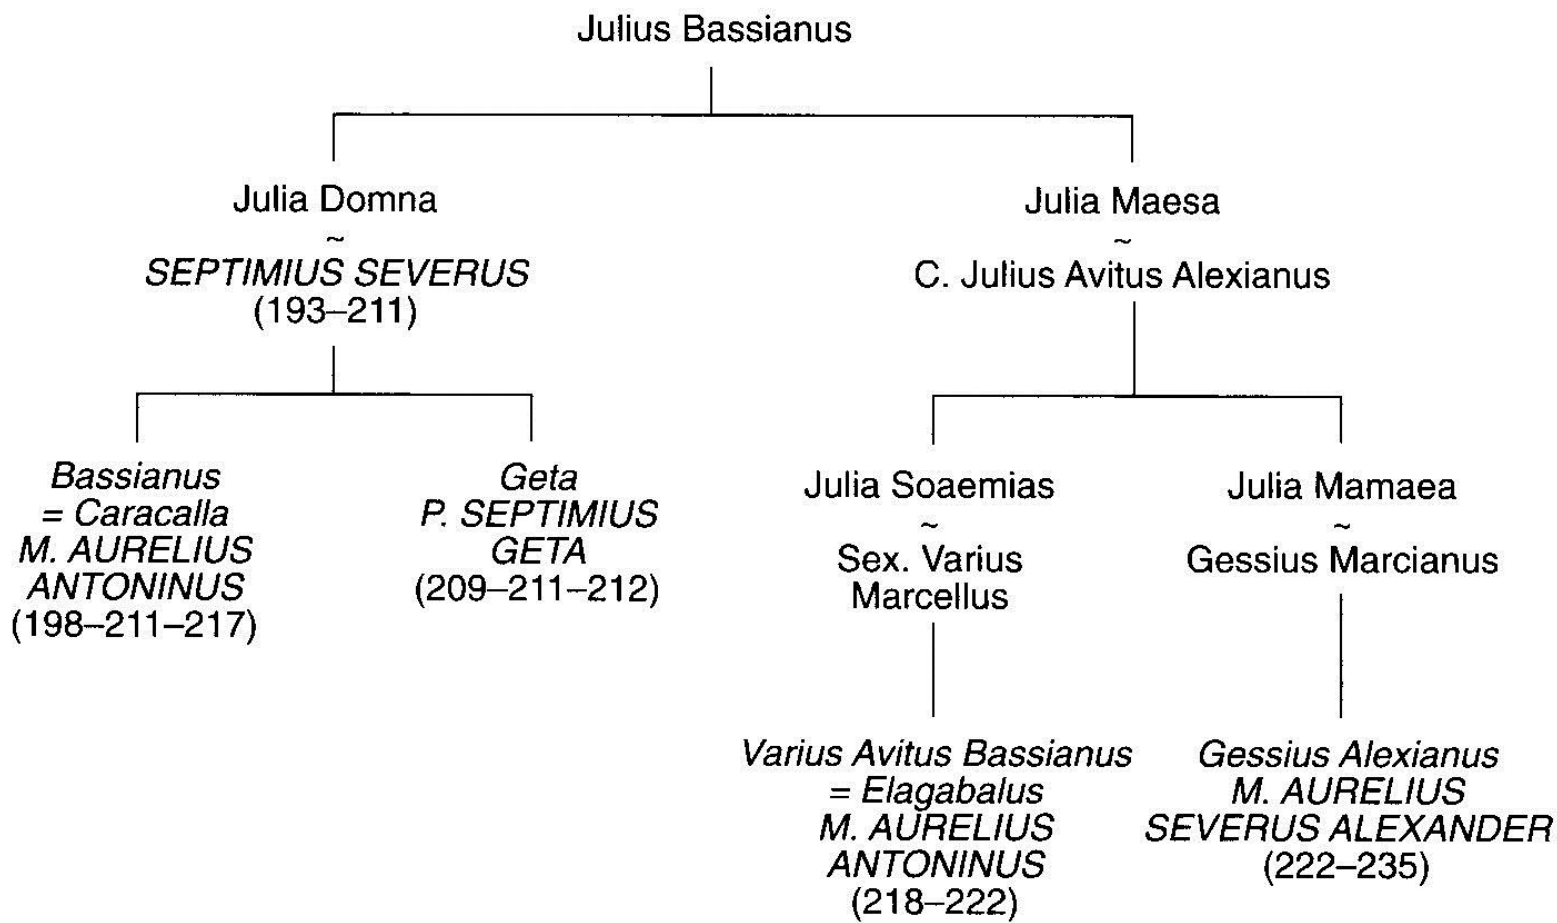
Julius Bassianus

Julia Domna
~
SEPTIMIUS SEVERUS
(193–211)

Julia Maesa
~
C. Julius Avitus Alexianus

Bassianus
= Caracalla
M. AURELIUS
ANTONINUS
(198–211–217)

Geta
P. SEPTIMIUS
GETA
(209–211–212)

Julia Soaemias
~
Sex. Varius
Marcellus

Julia Mamaea
~
Gessius Marcianus

Varius Avitus Bassianus
= Elagabalus
M. AURELIUS
ANTONINUS
(218–222)

Gessius Alexianus
M. AURELIUS
SEVERUS ALEXANDER
(222–235)